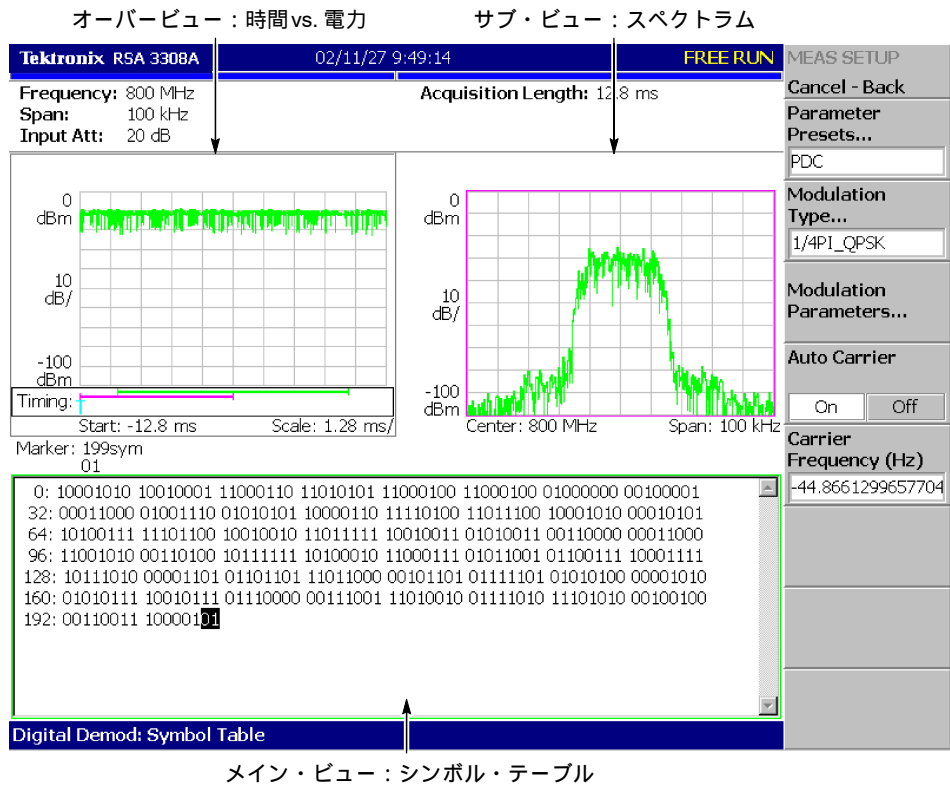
オーバービュー：時間vs. 電力

サブ・ビュー：スペクトラム

Tektronix RSA 3308A

02/11/27 9:49:14

FREE RUN

MEAS SETUP

Cancel - Back

Parameter Presets...

PDC

Modulation Type...

1/4PI_QPSK

Modulation Parameters...

Auto Carrier

On

Off

Carrier Frequency (Hz)

-44.8661299657704

Frequency: 800 MHz
Span: 100 kHz
Input Att: 20 dB

Acquisition Length: 12.8 ms

0
dBm

10
dB/

-100
dBm

Timing:

Start: -12.8 ms

Scale: 1.28 ms/

0
dBm

10
dB/

-100
dBm

Center: 800 MHz

Span: 100 kHz

Marker: 199sym
01

0: 10001010 10010001 11000110 11010101 11000100 11000100 01000000 00100001
32: 00011000 01001110 01010101 10000110 11110100 11011100 10001010 00010101
64: 10100111 11101100 10010010 11011111 10010011 01010011 00110000 00011000
96: 11001010 00110100 10111111 10100010 11000111 01011001 01100111 10001111
128: 10111010 00001101 01101101 11011000 00101101 01111101 01010100 00001010
160: 01010111 10010111 01110000 00111001 11010010 01111010 11101010 00100100
192: 00110011 10000101

Digital Demod: Symbol Table

メイン・ビュー：シンボル・テーブル